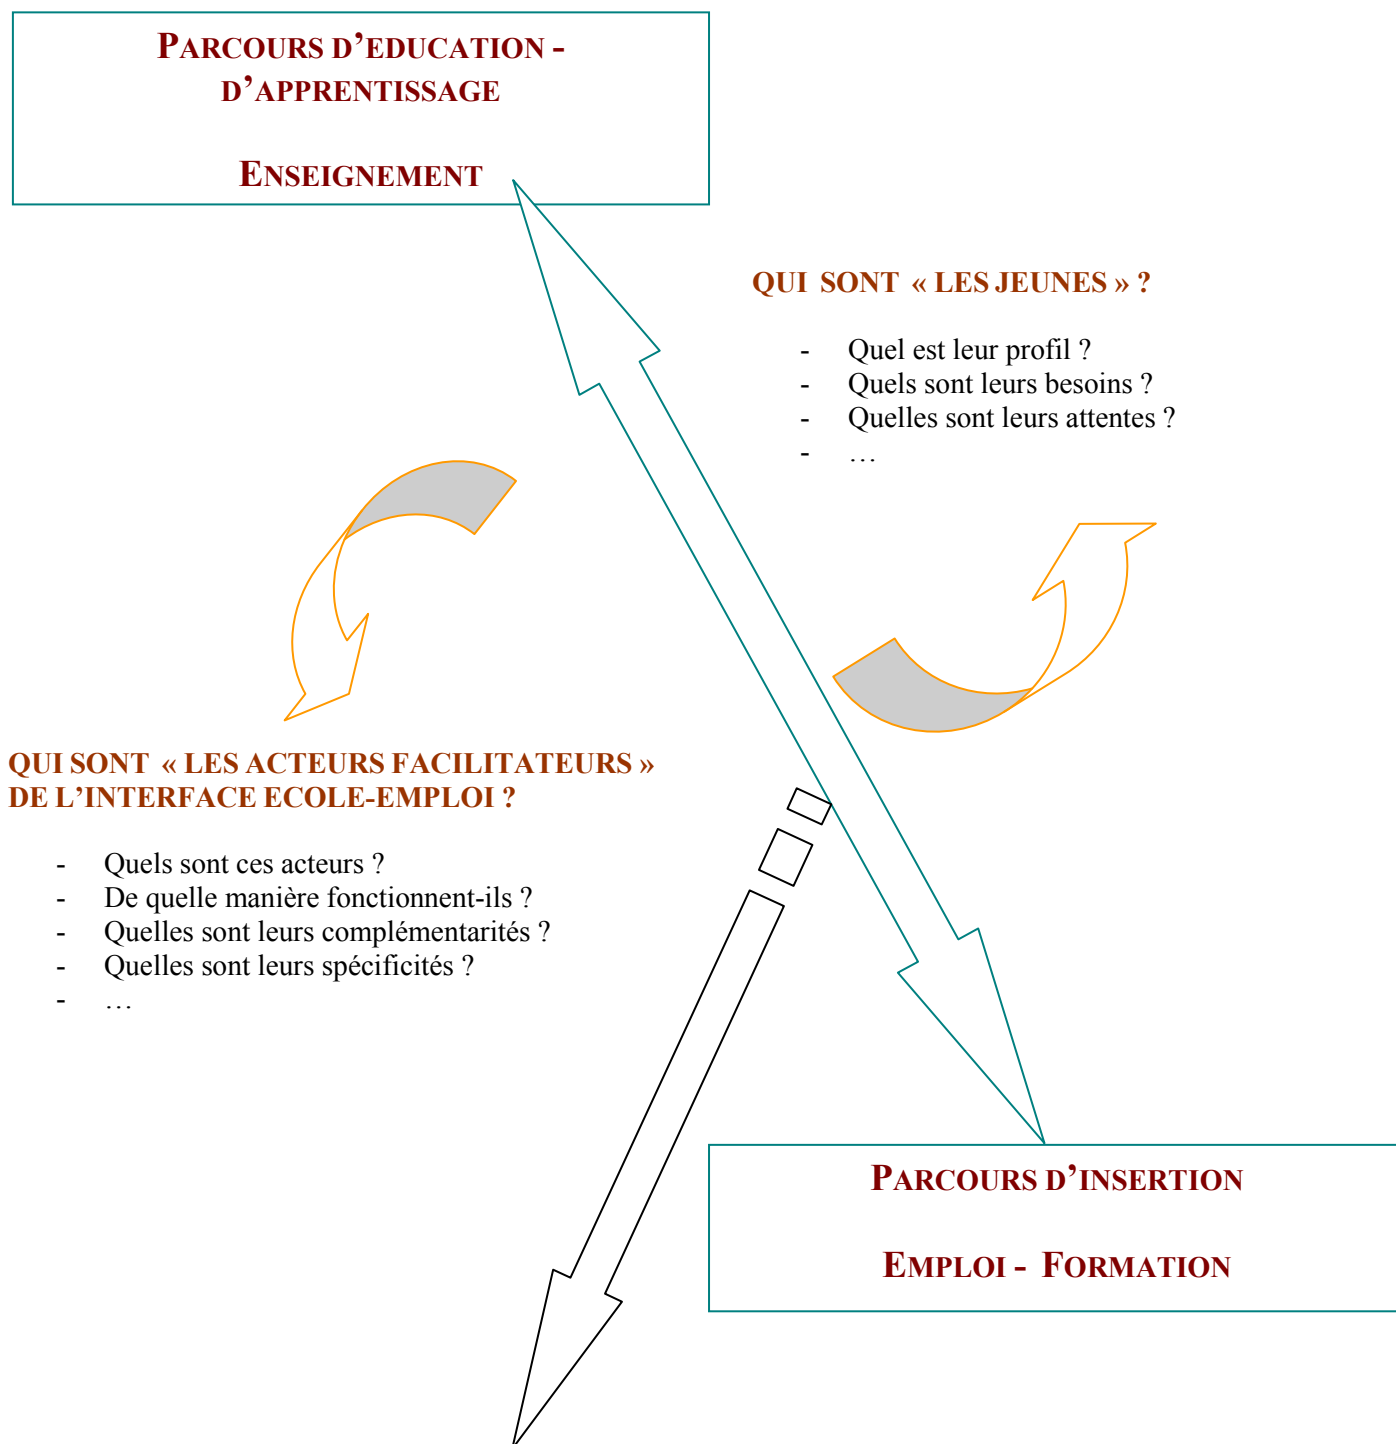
PARCOURS D'EDUCATION - D'APPRENTISSAGE

ENSEIGNEMENT

QUI SONT « LES JEUNES » ?

- Quel est leur profil ?
- Quels sont leurs besoins ?
- Quelles sont leurs attentes ?
- …

QUI SONT « LES ACTEURS FACILITATEURS » DE L'INTERFACE ECOLE-EMPLOI ?

- Quels sont ces acteurs ?
- De quelle manière fonctionnent-ils ?
- Quelles sont leurs complémentarités ?
- Quelles sont leurs spécificités ?
- …

PARCOURS D'INSERTION

EMPLOI - FORMATION